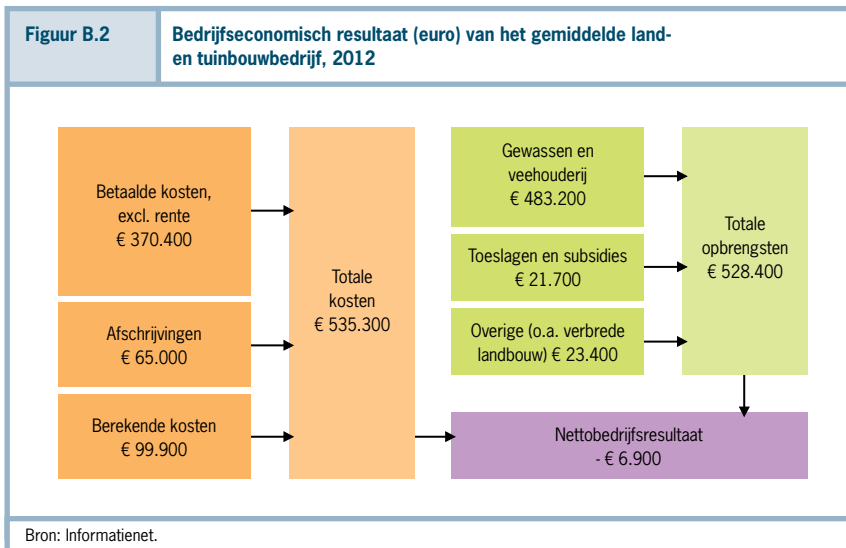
Figuur B.2

Bedrijfseconomisch resultaat (euro) van het gemiddelde land- en tuinbouwbedrijf, 2012

Betaalde kosten, excl. rente
€ 370.400

Afschrijvingen
€ 65.000

Berekende kosten
€ 99.900

Totale kosten
€ 535.300

Gewassen en veehouderij
€ 483.200

Toeslagen en subsidies
€ 21.700

Overige (o.a. verbrede landbouw) € 23.400

Totale opbrengsten
€ 528.400

Nettobedrijfsresultaat
- € 6.900

Bron: Informatienet.